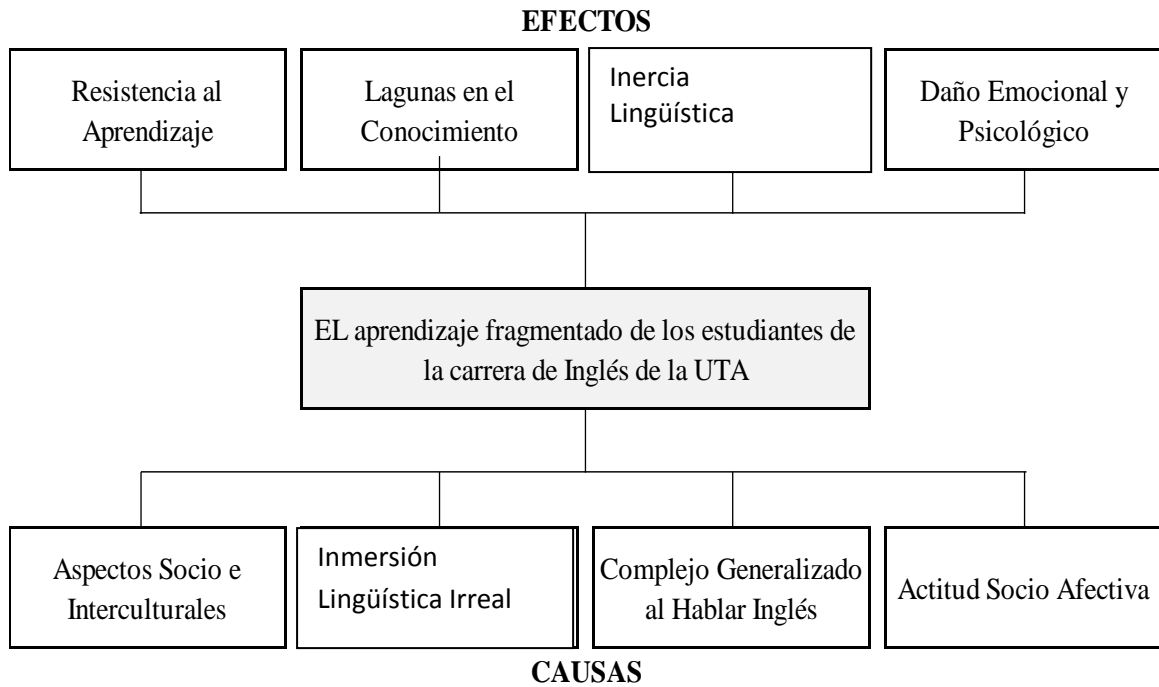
EFECTOS

Resistencia al Aprendizaje

Lagunas en el Conocimiento

Inercia Lingüística

Daño Emocional y Psicológico

EL aprendizaje fragmentado de los estudiantes de la carrera de Inglés de la UTA

Aspectos Socio e Interculturales

Inmersión Lingüística Irreal

Complejo Generalizado al Hablar Inglés

Actitud Socio Afectiva

CAUSAS